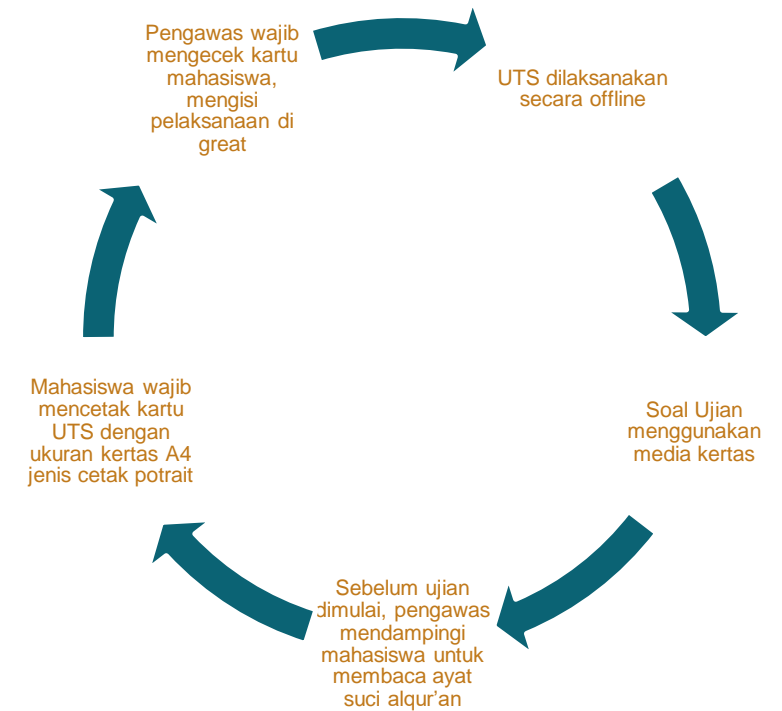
Pengawas wajib mengecek kartu mahasiswa, mengisi pelaksanaan di great

UTS dilaksanakan secara offline

Soal Ujian menggunakan media kertas

Sebelum ujian dimulai, pengawas mendampingi mahasiswa untuk membaca ayat suci alqur'an

Mahasiswa wajib mencetak kartu UTS dengan ukuran kertas A4 jenis cetak potrait